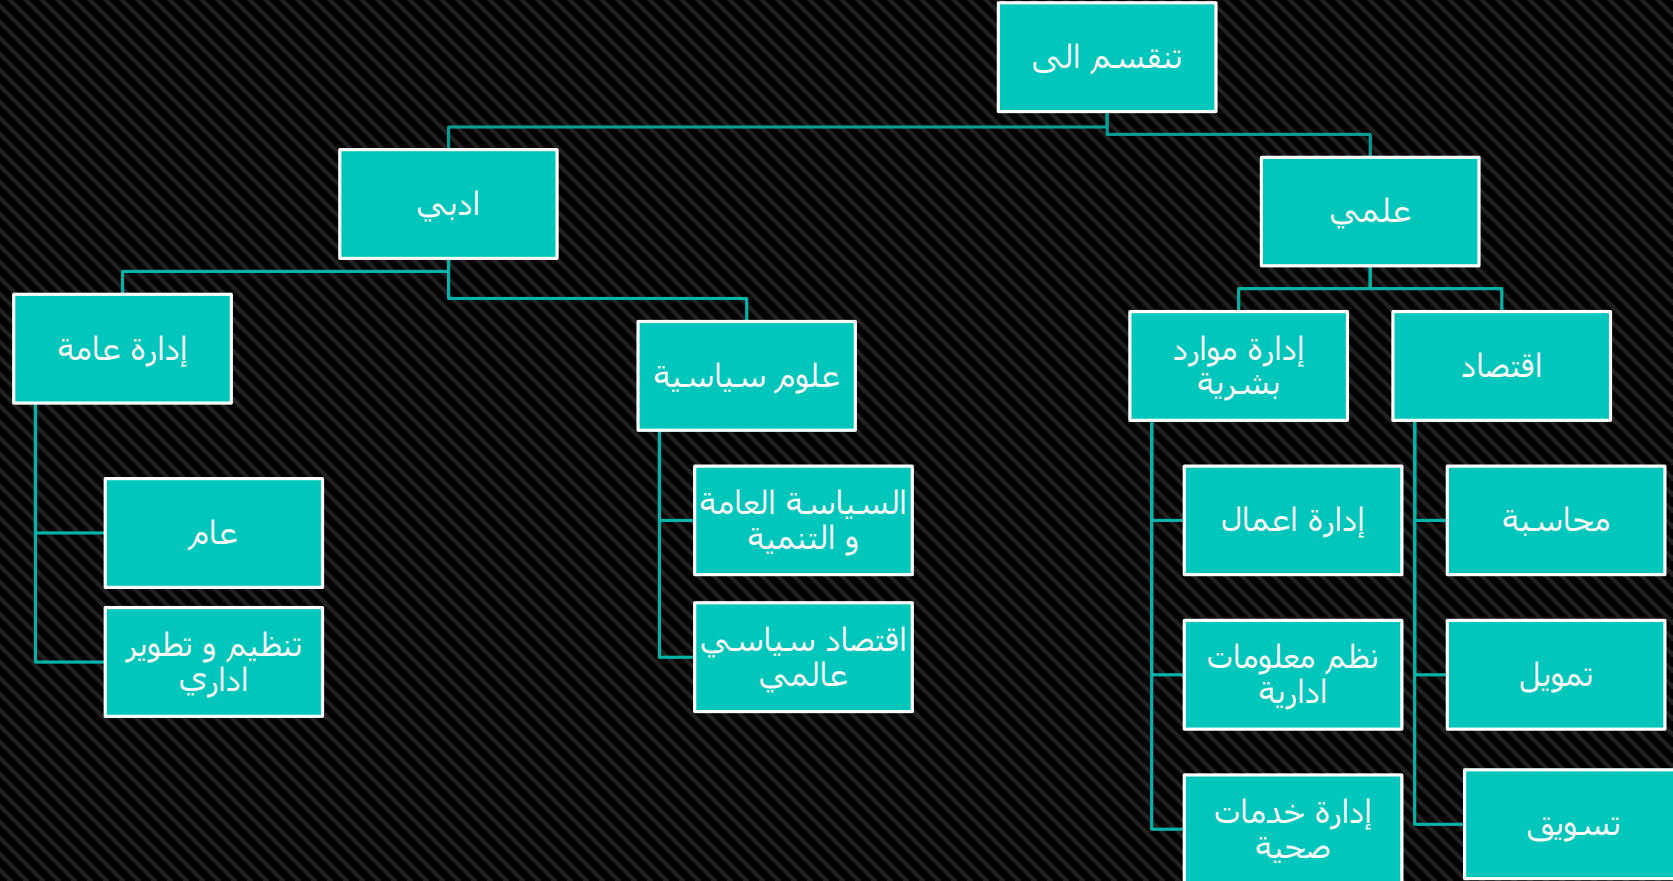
تنقسم الى

علمي

اقتصاد

محاسبة

تمويل

تسويق

إدارة موارد بشرية

إدارة اعمال

نظم معلومات ادارية

إدارة خدمات صحية

ادبي

علوم سياسية

السياسة العامة و التنمية

اقتصاد سياسي عالمي

إدارة عامة

عام

تنظيم و تطوير اداري